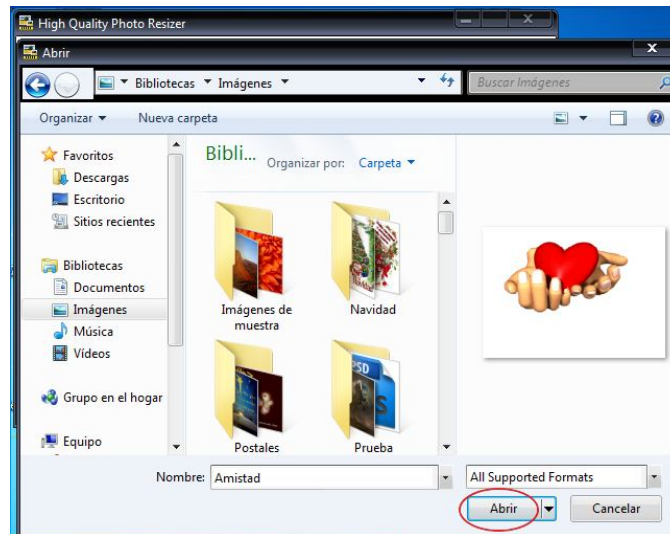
High Quality Photo Resizer

Abrir

Bibliotecas ▸ Imágenes ▸

Buscar Imágenes

Organizar ▾ Nueva carpeta

Favoritos
Descargas
Escritorio
Sitios recientes

Bibliotecas
Documentos
Imágenes
Música
Vídeos

Grupo en el hogar

Equipo

Bibli... Organizar por: Carpeta ▾

Imágenes de muestra
Navidad
Postales
Prueba

Nombre: Amistad

All Supported Formats

Abrir
Cancelar